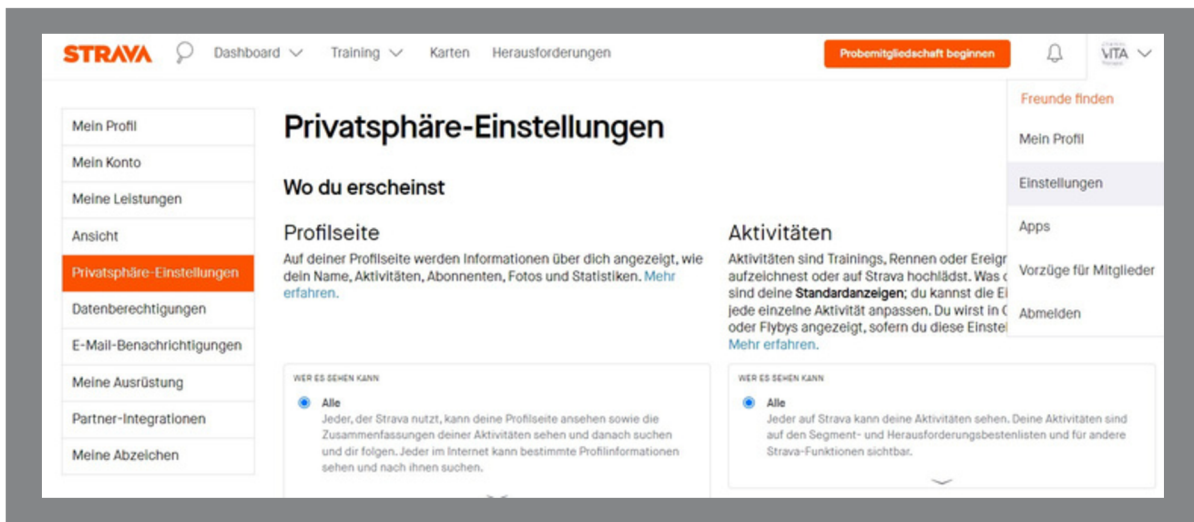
STRAVA Dashboard Training Karten Herausforderungen Probemitgliedschaft beginnen VITA

Freunde finden
Mein Profil
Einstellungen
Apps
Vorzüge für Mitglieder
Abmelden

Mein Profil
Mein Konto
Meine Leistungen
Ansicht
Privatsphäre-Einstellungen
Datenberechtigungen
E-Mail-Benachrichtigungen
Meine Ausrüstung
Partner-Integrationen
Meine Abzeichen

Privatsphäre-Einstellungen

Wo du erscheinst

Profilseite

Auf deiner Profilseite werden Informationen über dich angezeigt, wie dein Name, Aktivitäten, Abonnenten, Fotos und Statistiken. Mehr erfahren.

WER ES SEHEN KANN

Alle
Jeder, der Strava nutzt, kann deine Profilseite ansehen sowie die Zusammenfassungen deiner Aktivitäten sehen und danach suchen und dir folgen. Jeder im Internet kann bestimmte Profilinformationen sehen und nach ihnen suchen.

Aktivitäten

Aktivitäten sind Trainings, Rennen oder Ereig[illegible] aufzeichnest oder auf Strava hochlädst. Was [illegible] sind deine Standardanzeigen; du kannst die Ei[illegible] jede einzelne Aktivität anpassen. Du wirst in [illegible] oder Flybys angezeigt, sofern du diese Einstel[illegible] Mehr erfahren.

WER ES SEHEN KANN

Alle
Jeder auf Strava kann deine Aktivitäten sehen. Deine Aktivitäten sind auf den Segment- und Herausforderungsbestenlisten und für andere Strava-Funktionen sichtbar.